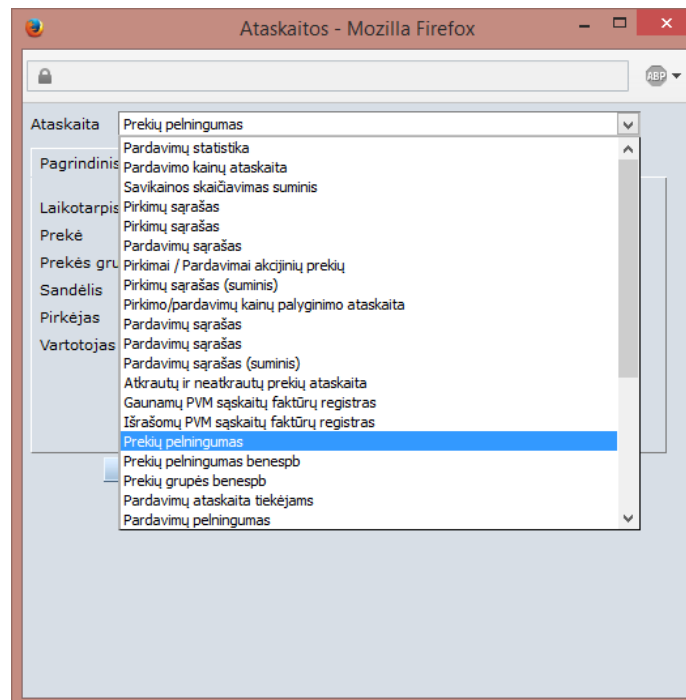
Ataskaitos - Mozilla Firefox

ABP

Ataskaita Prekių pelningumas

Pagrindinis

Laikotarpis
Prekė
Prekės gru
Sandėlis
Pirkėjas
Vartotojas

Pardavimų statistika
Pardavimo kainų ataskaita
Savikainos skaičiavimas suminis
Pirkimų sąrašas
Pirkimų sąrašas
Pardavimų sąrašas
Pirkimai / Pardavimai akcijinių prekių
Pirkimų sąrašas (suminis)
Pirkimo/pardavimų kainų palyginimo ataskaita
Pardavimų sąrašas
Pardavimų sąrašas
Pardavimų sąrašas (suminis)
Atkrautų ir neatkrautų prekių ataskaita
Gaunamų PVM sąskaitų faktūrų registras
Išrašomų PVM sąskaitų faktūrų registras
Prekių pelningumas
Prekių pelningumas benespb
Prekių grupės benespb
Pardavimų ataskaita tiekėjams
Pardavimų pelningumas